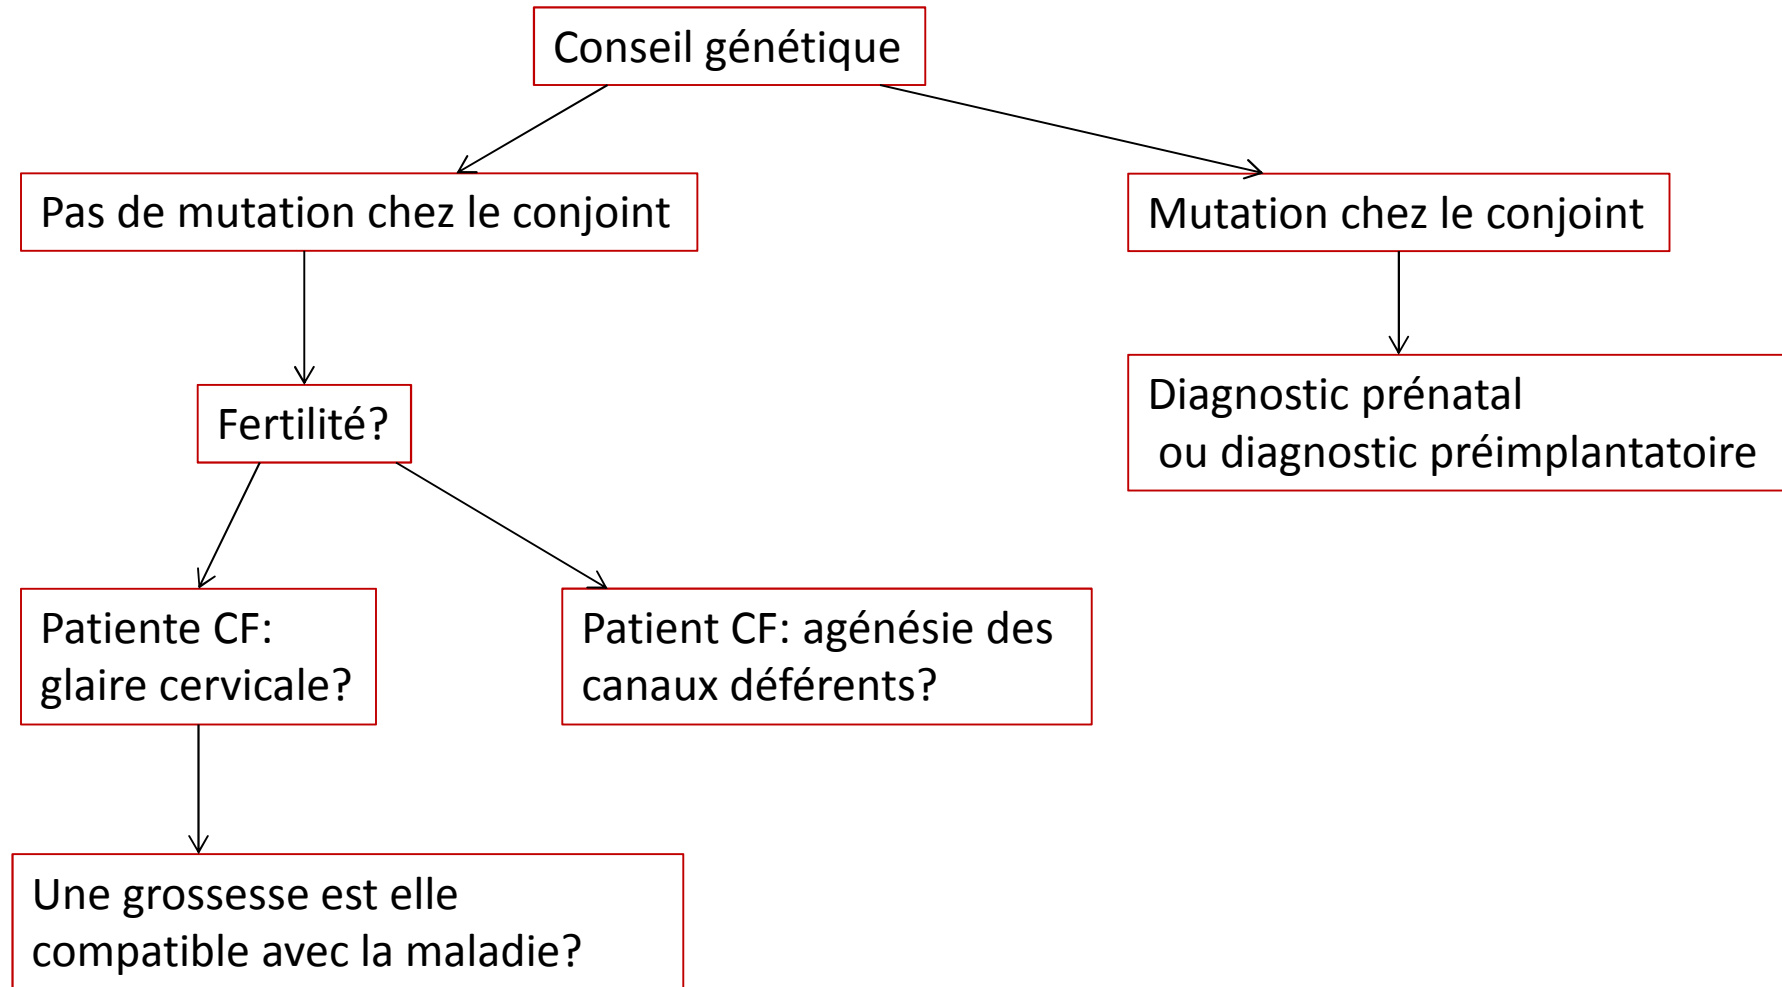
Conseil génétique

Pas de mutation chez le conjoint

Mutation chez le conjoint

Fertilité?

Diagnostic prénatal
ou diagnostic préimplantatoire

Patiente CF:
glaire cervicale?

Patient CF: agénésie des canaux déférents?

Une grossesse est elle
compatible avec la maladie?